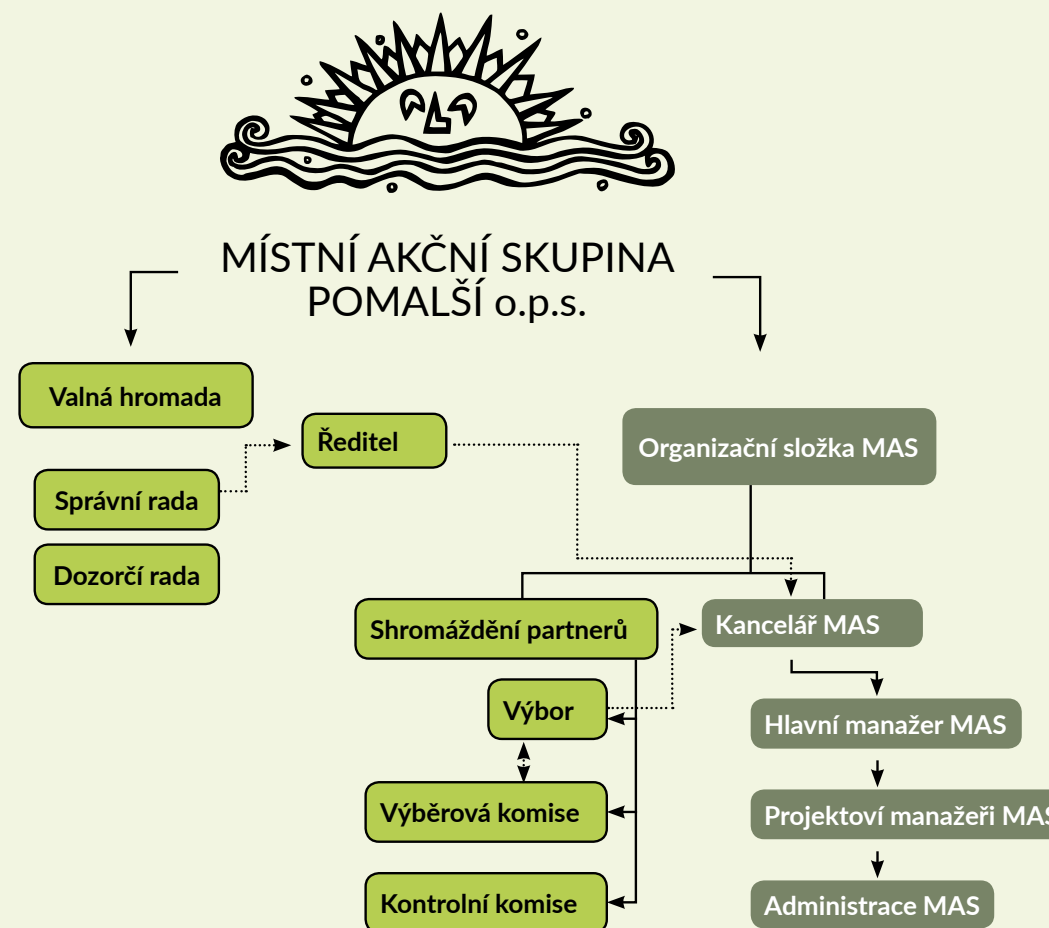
MÍSTNÍ AKČNÍ SKUPINA POMALŠÍ o.p.s.

Valná hromada

Ředitel

Správní rada

Dozorčí rada

Organizační složka MAS

Shromáždění partnerů

Kancelář MAS

Výbor

Hlavní manažer MAS

Výběrová komise

Projektoví manažeři MAS

Kontrolní komise

Administrace MAS